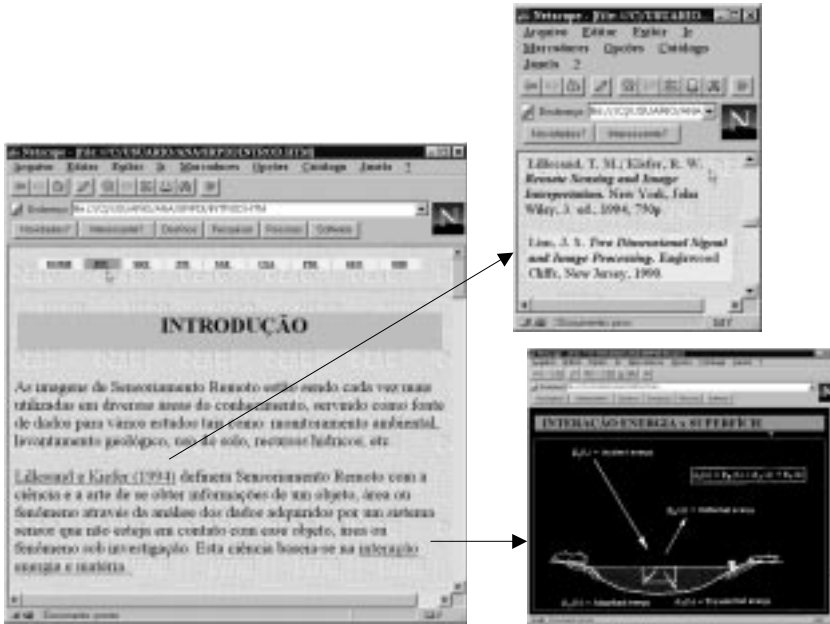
Netscape - [file:///C|/USUARIO/ANA/SR/PD/INTRO.HTM]

Arquivo Editar Exibir Ir Marcadores Opções Catálogo Janela ?

Endereço: file:///C|/USUARIO/ANA/SR/PD/INTRO.HTM

Novidades! Interessante! Destinos Pesquisa Pessoas Software

INTRODUÇÃO

As imagens de Sensoriamento Remoto estão sendo cada vez mais utilizadas em diversas áreas do conhecimento, servindo como fonte de dados para vários estudos tais como: monitoramento ambiental, levantamento geológico, uso do solo, recursos hídricos, etc.

Lillesand e Kiefer (1994) definem Sensoriamento Remoto com a ciência e a arte de se obter informações de um objeto, área ou fenômeno através da análise dos dados adquiridos por um sistema sensor que não esteja em contato com esse objeto, área ou fenômeno sob investigação. Esta ciência baseia-se na interação energia e matéria.

Documento pronto

Netscape - [file:///C|/USUARIO...]

Arquivo Editar Exibir Ir Marcadores Opções Catálogo Janela ?

Endereço: file:///C|/USUARIO/ANA/

Novidades! Interessante!

Lillesand, T. M.; Kiefer, R. W. Remote Sensing and Image Interpretation. New York, John Wiley, 3. ed., 1994, 750p.

Lim, J. S. Two Dimensional Signal and Image Processing. Englewood Cliffs, New Jersey, 1990.

Documento pronto

INTERAÇÃO ENERGIA x SUPERFÍCIE

$E_I(\lambda)$ = Incident energy

$E_I(\lambda) = E_R(\lambda) + E_A(\lambda) + E_T(\lambda)$

$E_R(\lambda)$ = Reflected energy

$E_A(\lambda)$ = Absorbed energy

$E_T(\lambda)$ = Transmitted energy